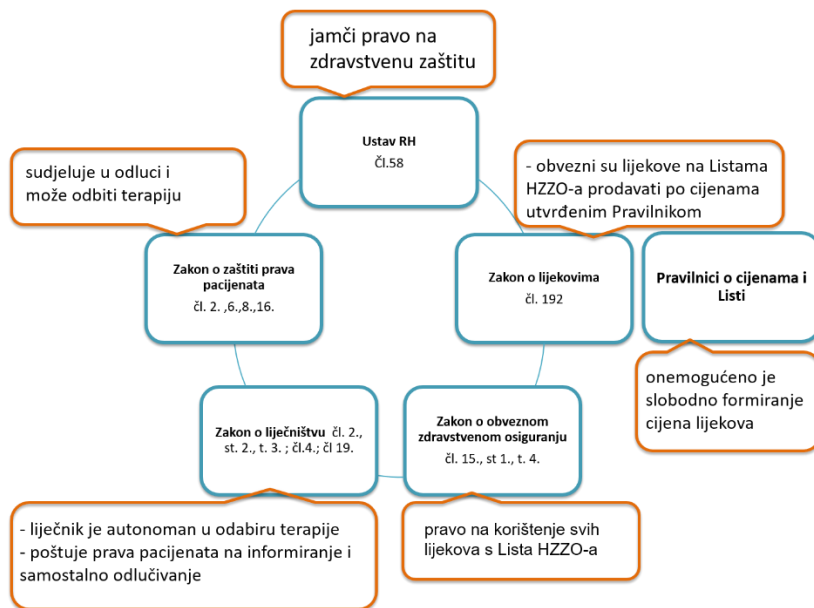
jamči pravo na zdravstvenu zaštitu

Ustav RH
Čl.58

sudjeluje u odluci i može odbiti terapiju

- obvezni su lijekove na Listama HZZO-a prodavati po cijenama utvrđenim Pravilnikom

Zakon o zaštiti prava pacijenata
čl. 2. ,6.,8.,16.

Zakon o lijekovima
čl. 192

Pravilnici o cijenama i Listi

onemogućeno je slobodno formiranje cijena lijekova

Zakon o liječništvu čl. 2., st. 2., t. 3. ; čl.4.; čl 19.

Zakon o obveznom zdravstvenom osiguranju
čl. 15., st 1., t. 4.

- liječnik je autonoman u odabiru terapije
- poštuje prava pacijenata na informiranje i samostalno odlučivanje

pravo na korištenje svih lijekova s Lista HZZO-a